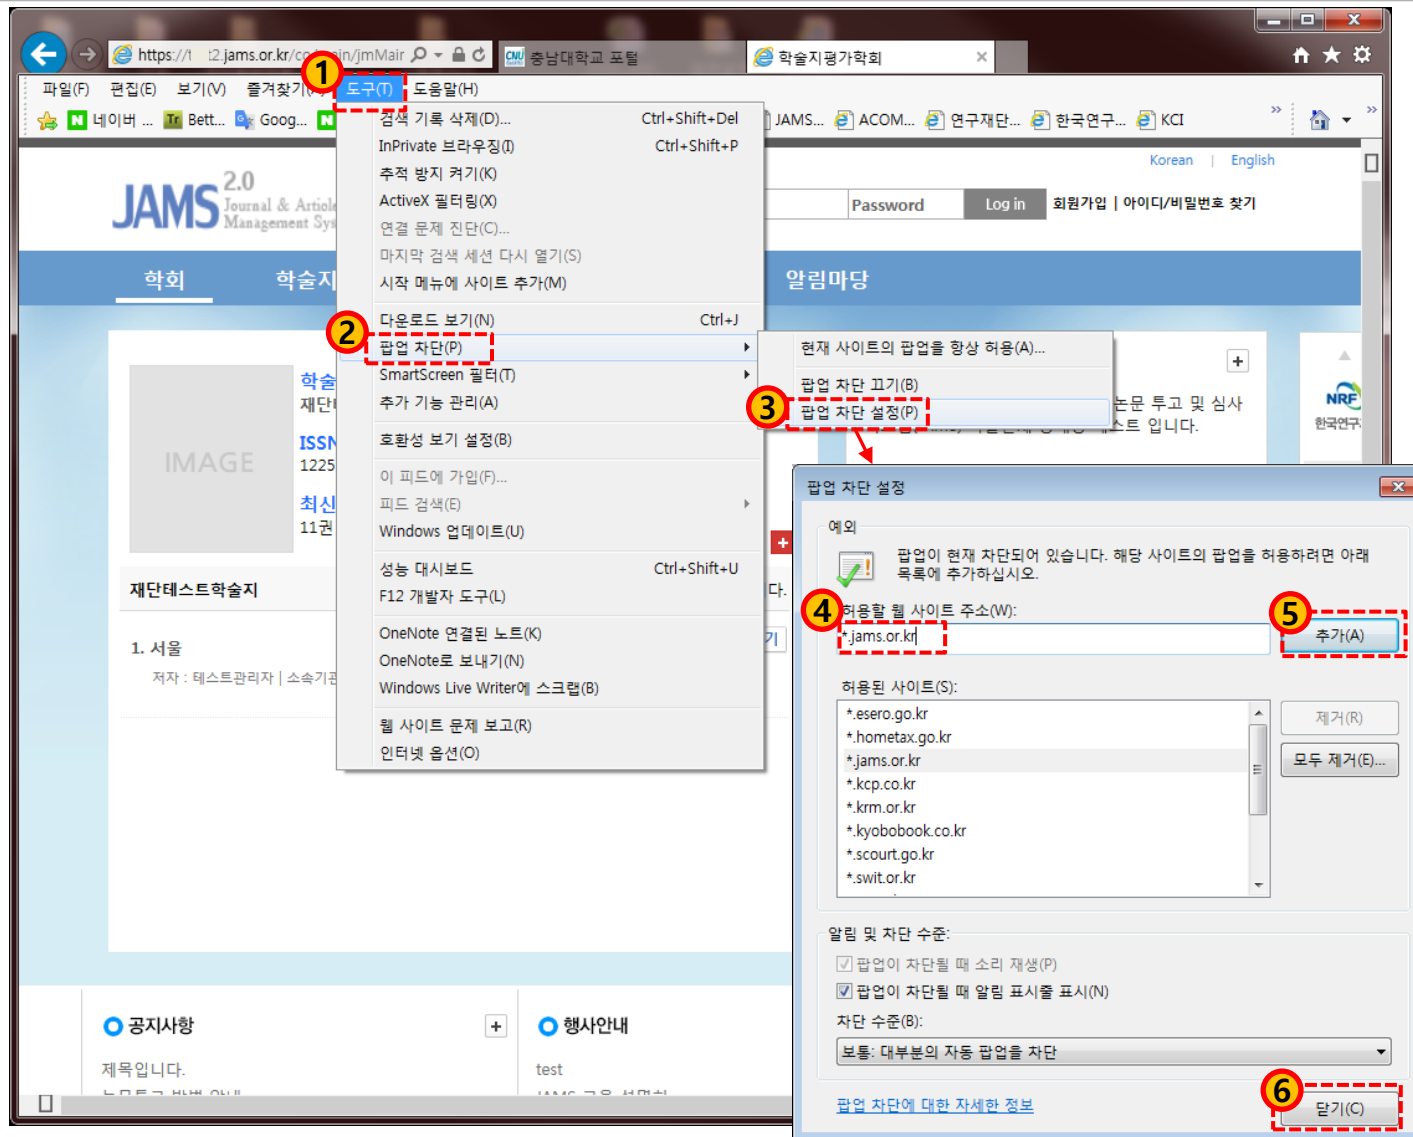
https://t2.jams.or.kr/co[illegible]in/jmMair
충남대학교 포털
학술지평가학회

파일(F) 편집(E) 보기(V) 즐겨찾기 ① 도구(T) 도움말(H)

네이버 ... Bett... Goog... JAMS... ACOM... 연구재단... 한국연구... KCI

검색 기록 삭제(D)... Ctrl+Shift+Del
InPrivate 브라우징(I) Ctrl+Shift+P
추적 방지 켜기(K)
ActiveX 필터링(X)
연결 문제 진단(C)...
마지막 검색 세션 다시 열기(S)
시작 메뉴에 사이트 추가(M)
다운로드 보기(N) Ctrl+J
② 팝업 차단(P)
SmartScreen 필터(T)
추가 기능 관리(A)
호환성 보기 설정(B)
이 피드에 가입(F)...
피드 검색(E)
Windows 업데이트(U)
성능 대시보드 Ctrl+Shift+U
F12 개발자 도구(L)
OneNote 연결된 노트(K)
OneNote로 보내기(N)
Windows Live Writer에 스크랩(B)
웹 사이트 문제 보고(R)
인터넷 옵션(O)

현재 사이트의 팝업을 항상 허용(A)...
팝업 차단 끄기(B)
③ 팝업 차단 설정(P)

Korean | English
JAMS 2.0 Journal & Article Management Sy
Password Log in 회원가입 | 아이디/비밀번호 찾기
학회 학술지 알림마당
IMAGE
학술
재단
ISSN
1225
최신
11권
재단테스트학술지
1. 서울
저자 : 테스트관리자 | 소속기관
논문 투고 및 심사
스트 입니다.
NRF 한국연구

팝업 차단 설정
예외
팝업이 현재 차단되어 있습니다. 해당 사이트의 팝업을 허용하려면 아래 목록에 추가하십시오.
④ 허용할 웹 사이트 주소(W):
*.jams.or.kr
⑤ 추가(A)
허용된 사이트(S):
*.esero.go.kr
*.hometax.go.kr
*.jams.or.kr
*.kcp.co.kr
*.krm.or.kr
*.kyobobook.co.kr
*.scourt.go.kr
*.swit.or.kr
제거(R)
모두 제거(E)...
알림 및 차단 수준:
팝업이 차단될 때 소리 재생(P)
팝업이 차단될 때 알림 표시줄 표시(N)
차단 수준(B):
보통: 대부분의 자동 팝업을 차단
팝업 차단에 대한 자세한 정보
⑥ 닫기(C)

공지사항
제목입니다.
행사안내
test